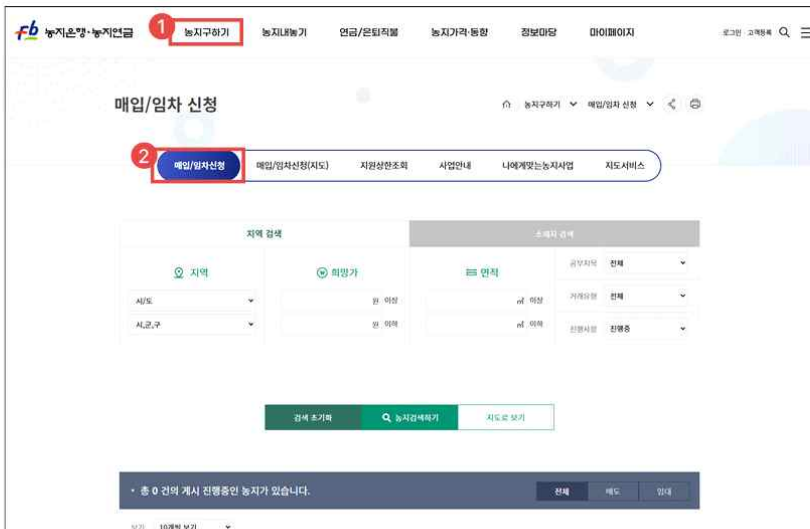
fb 농지은행·농지연금
1
농지구하기
농지내놓기
연금/은퇴직불
농지가격·동향
정보마당
마이페이지
로그인 고객등록

매입/임차 신청

농지구하기
매입/임차 신청

2
매입/임차신청
매입/임차신청(지도)
지원상한조회
사업안내
나에게맞는농지사업
지도서비스

지역 검색
소재지 검색

지역
희망가
면적
공부지목 전체
거래유형 전체
진행사항 진행중

시/도
시,군,구
원 이상
원 이하
㎡ 이상
㎡ 이하

검색 초기화
농지검색하기
지도로 보기

• 총 0 건의 게시 진행중인 농지가 있습니다.
전체
매도
임대

보기 10개씩 보기